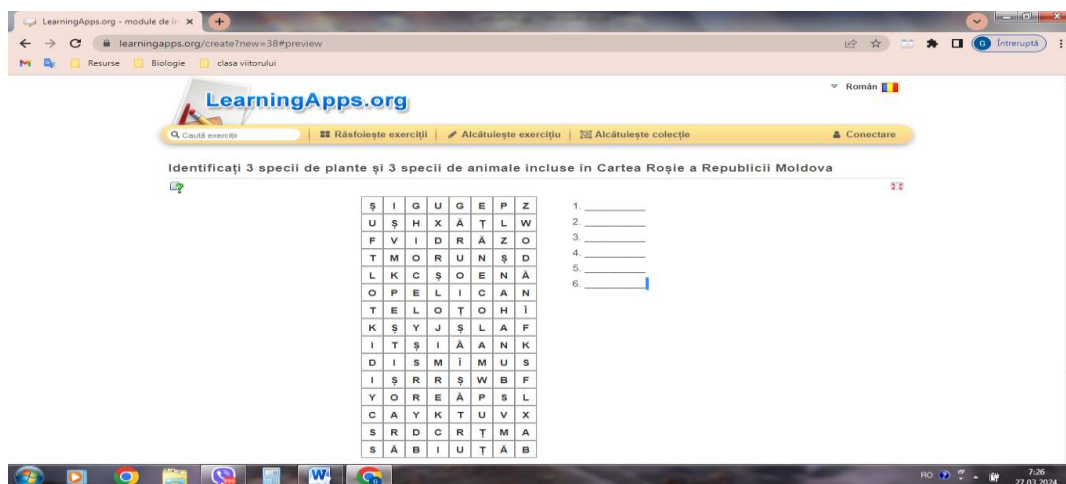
LearningApps.org - module de în ×

learningapps.org/create?new=38#preview

Întreruptă

Resurse Biologie clasa viitorului

LearningApps.org

Român

Caută exerciții | Răsfoiește exerciții | Alcătuiește exercițiu | Alcătuiește colecție | Conectare

Identificați 3 specii de plante și 3 specii de animale incluse în Cartea Roșie a Republicii Moldova

| Ș | I | G | U | G | E | P | Z |
|---|---|---|---|---|---|---|---|
| U | Ș | H | X | Ă | Ț | L | W |
| F | V | I | D | R | Ă | Z | O |
| T | M | O | R | U | N | Ș | D |
| L | K | C | Ș | O | E | N | Ă |
| O | P | E | L | I | C | A | N |
| T | E | L | O | Ț | O | H | Î |
| K | Ș | Y | J | Ș | L | A | F |
| I | T | Ș | I | Ă | A | N | K |
| D | I | S | M | Î | M | U | S |
| I | Ș | R | R | Ș | W | B | F |
| Y | O | R | E | Ă | P | S | L |
| C | A | Y | K | T | U | V | X |
| S | R | D | C | R | Ț | M | A |
| S | Ă | B | I | U | Ț | Ă | B |

1. ________
2. ________
3. ________
4. ________
5. ________
6. ________

RO 7:26 27.03.2024